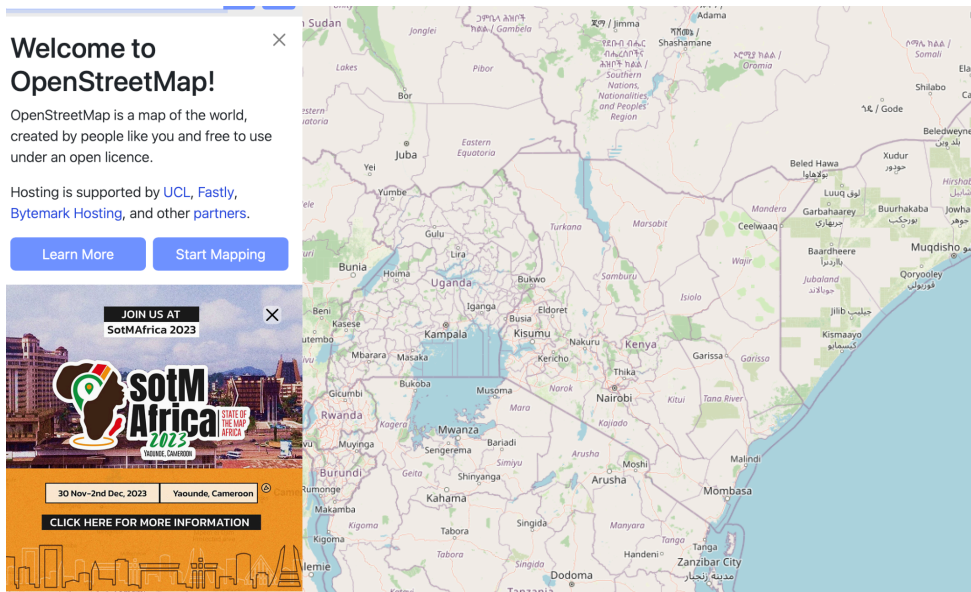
Welcome to OpenStreetMap!

OpenStreetMap is a map of the world, created by people like you and free to use under an open licence.

Hosting is supported by UCL, Fastly, Bytemark Hosting, and other partners.

Learn More

Start Mapping

JOIN US AT
SotMAfrica 2023

sotM Africa 2023
STATE OF THE MAP AFRICA
YAOUNDE, CAMEROON

30 Nov–2nd Dec, 2023
Yaounde, Cameroon

CLICK HERE FOR MORE INFORMATION

Sudan
Jonglei
ጋምቤላ ክልል / Gambela
Jimma
Adama
Shashamane
ደቡብ ብሔር ብሔረሰቦችና ሕዝቦች ክልል / Southern Nations, Nationalities, and Peoples Region
ኦሮሚያ ክልል / Oromia
ሶማሌ ክልል
Shilabo
Lakes
Pibor
Bor
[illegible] / Gode
Beledweyne
Eastern Equatoria
Juba
Xudur
حودور
Beled Hawa
بلد حاوا
Hirshabelle
Yei
Luuq لوق
Garbahaarey
جربهاري
Buurhakaba
بورهكبه
Jowhar
Yumbe
Turkana
Marsabit
Mandera
Ceelwaaq
Gulu
Lira
Baardheere
بارديره
Muqdisho
Bunia
Hoima
Uganda
Bukwo
Samburu
Wajir
Jubaland
جوبالاند
Qoryooley
قوريولي
Beni
Iganga
Eldoret
Isiolo
Jilib جيليب
Kasese
Kampala
Bugiri
Kisumu
Kismaayo
كيسمايو
Mbarara
Kericho
Nakuru
Kenya
Garissa
Garissa
Bukoba
Thika
Musoma
Narok
Nairobi
Kitui
Tana River
Rwanda
Mara
Kajiado
Kagera
Mwanza
Muyinga
Bariadi
Sengerema
Simiyu
Moshi
Malindi
Burundi
Geita
Shinyanga
Arusha
Mombasa
Rumonge
Kahama
Makamba
Manyara
Tabora
Singida
Tanga
Kigoma
Handeni
Zanzibar City
مدينة زنجبار
Dodoma